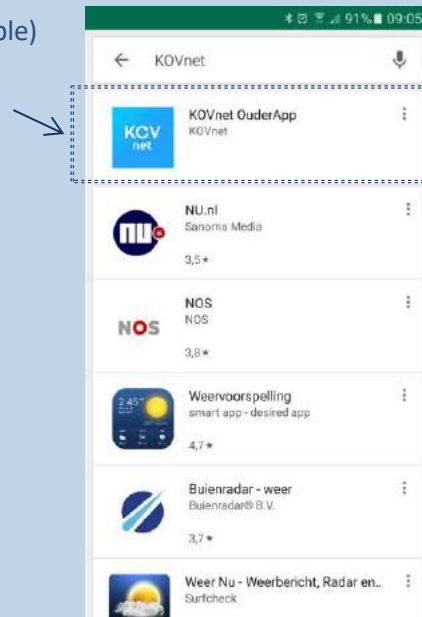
ble)

91% 09:05

KOVnet

KCV net

KOVnet OuderApp
KOVnet

NU.nl
Sanoma Media
3,5 ★

NOS
NOS
3,8 ★

Weervoorspelling
smart app - desired app
4,7 ★

Buienradar - weer
Buienradar® B.V.
3,7 ★

Weer Nu - Weerbericht, Radar en..
Surfcheck